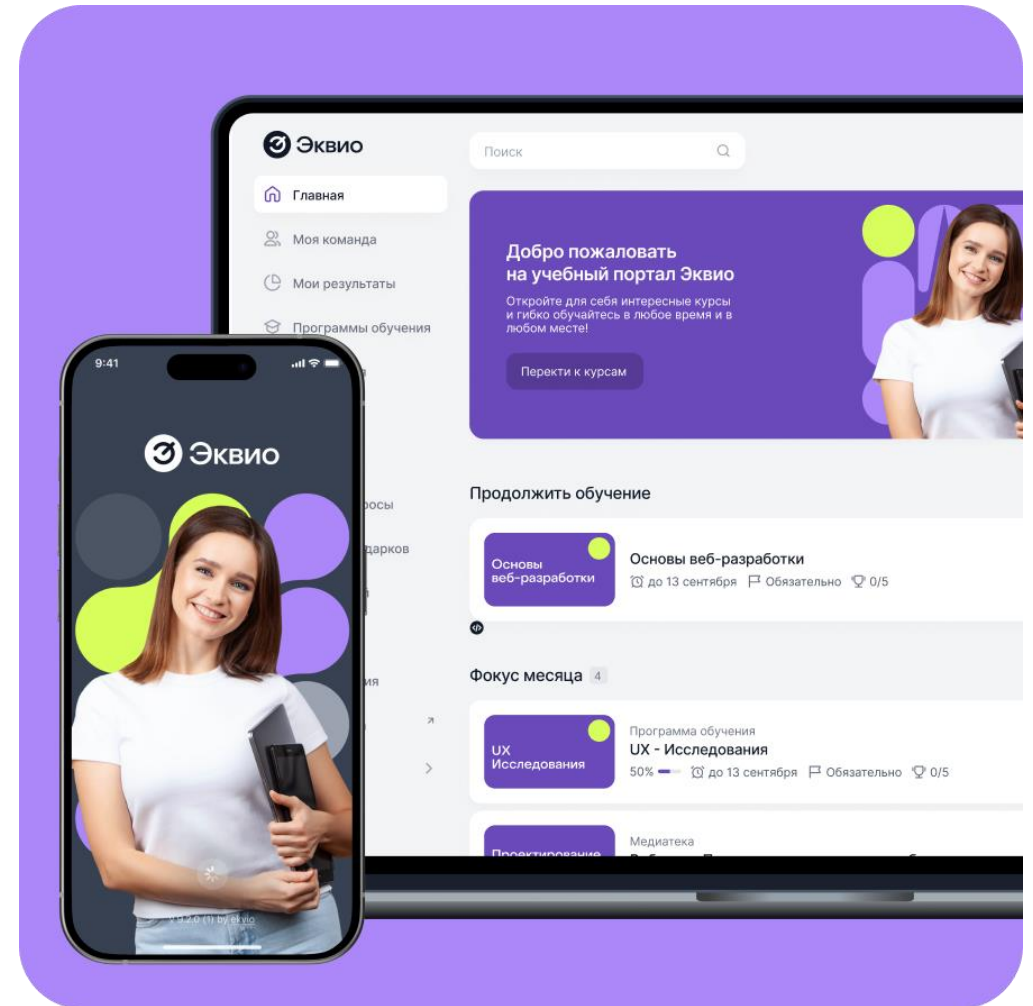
Эквио

Главная

Моя команда

Мои результаты

Программы обучения

росы

дарков

ия

Поиск

Добро пожаловать на учебный портал Эквио

Откройте для себя интересные курсы и гибко обучайтесь в любое время и в любом месте!

Перекти к курсам

Продолжить обучение

Основы веб-разработки

Основы веб-разработки

до 13 сентября Обязательно 0/5

Фокус месяца 4

UX Исследования

Программа обучения

UX - Исследования

50% до 13 сентября Обязательно 0/5

Проектирование

Медиатека

9:41

Эквио

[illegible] by ekvio